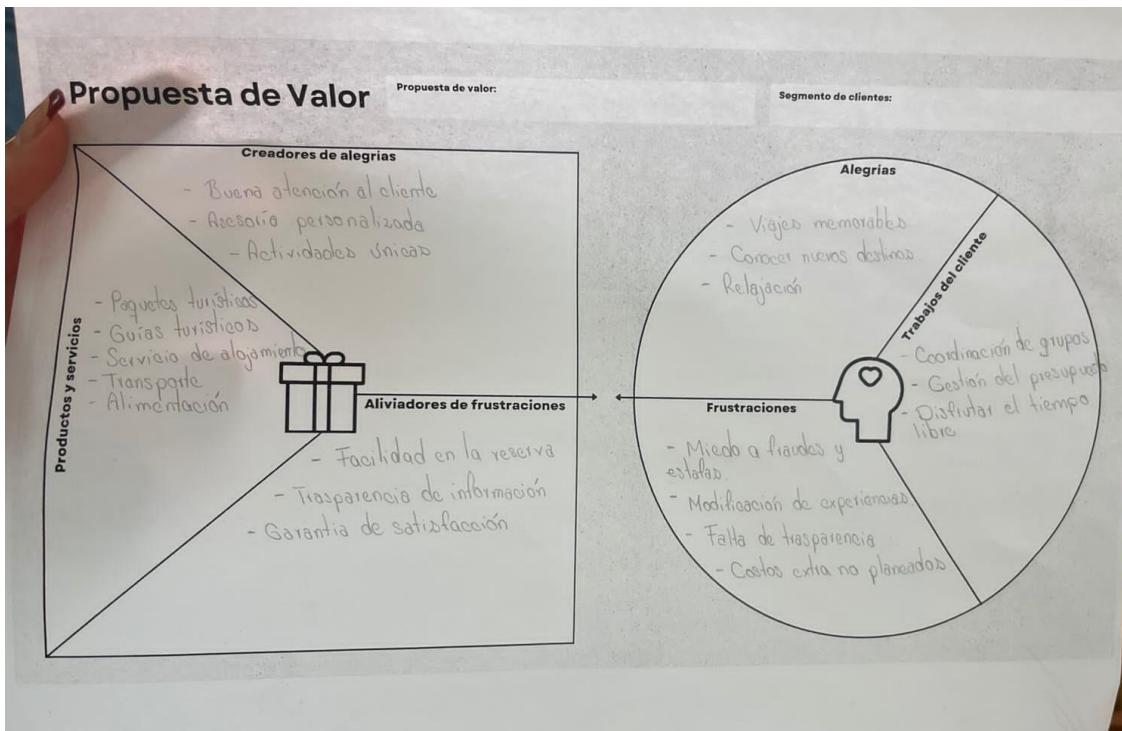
Propuesta de Valor

Propuesta de valor:

Segmento de clientes:

Creadores de alegrías

- Buena atención al cliente
- Asesoría personalizada
- Actividades únicas

Productos y servicios

- Paquetes turísticos
- Guías turísticos
- Servicio de alojamiento
- Transporte
- Alimentación

Aliviadores de frustraciones

- Facilidad en la reserva
- Trasparencia de información
- Garantía de satisfacción

Alegrías

- Viajes memorables
- Conocer nuevos destinos
- Relajación

Trabajos del cliente

- Coordinación de grupos
- Gestión del presupuesto
- Disfrutar el tiempo libre

Frustraciones

- Miedo a fraudes y estafas
- Modificación de experiencias
- Falta de trasparencia
- Costos extra no planeados